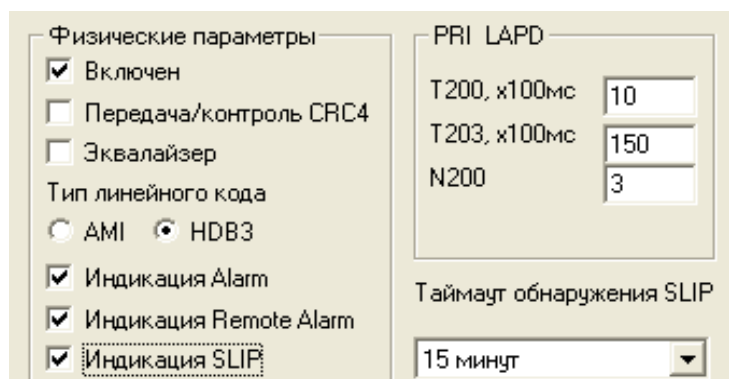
Физические параметры
Включен
Передача/контроль CRC4
Эквалайзер
Тип линейного кода
AMI HDB3
Индикация Alarm
Индикация Remote Alarm
Индикация SLIP

PRI LAPD
T200, x100мс 10
T203, x100мс 150
N200 3

Таймаут обнаружения SLIP
15 минут